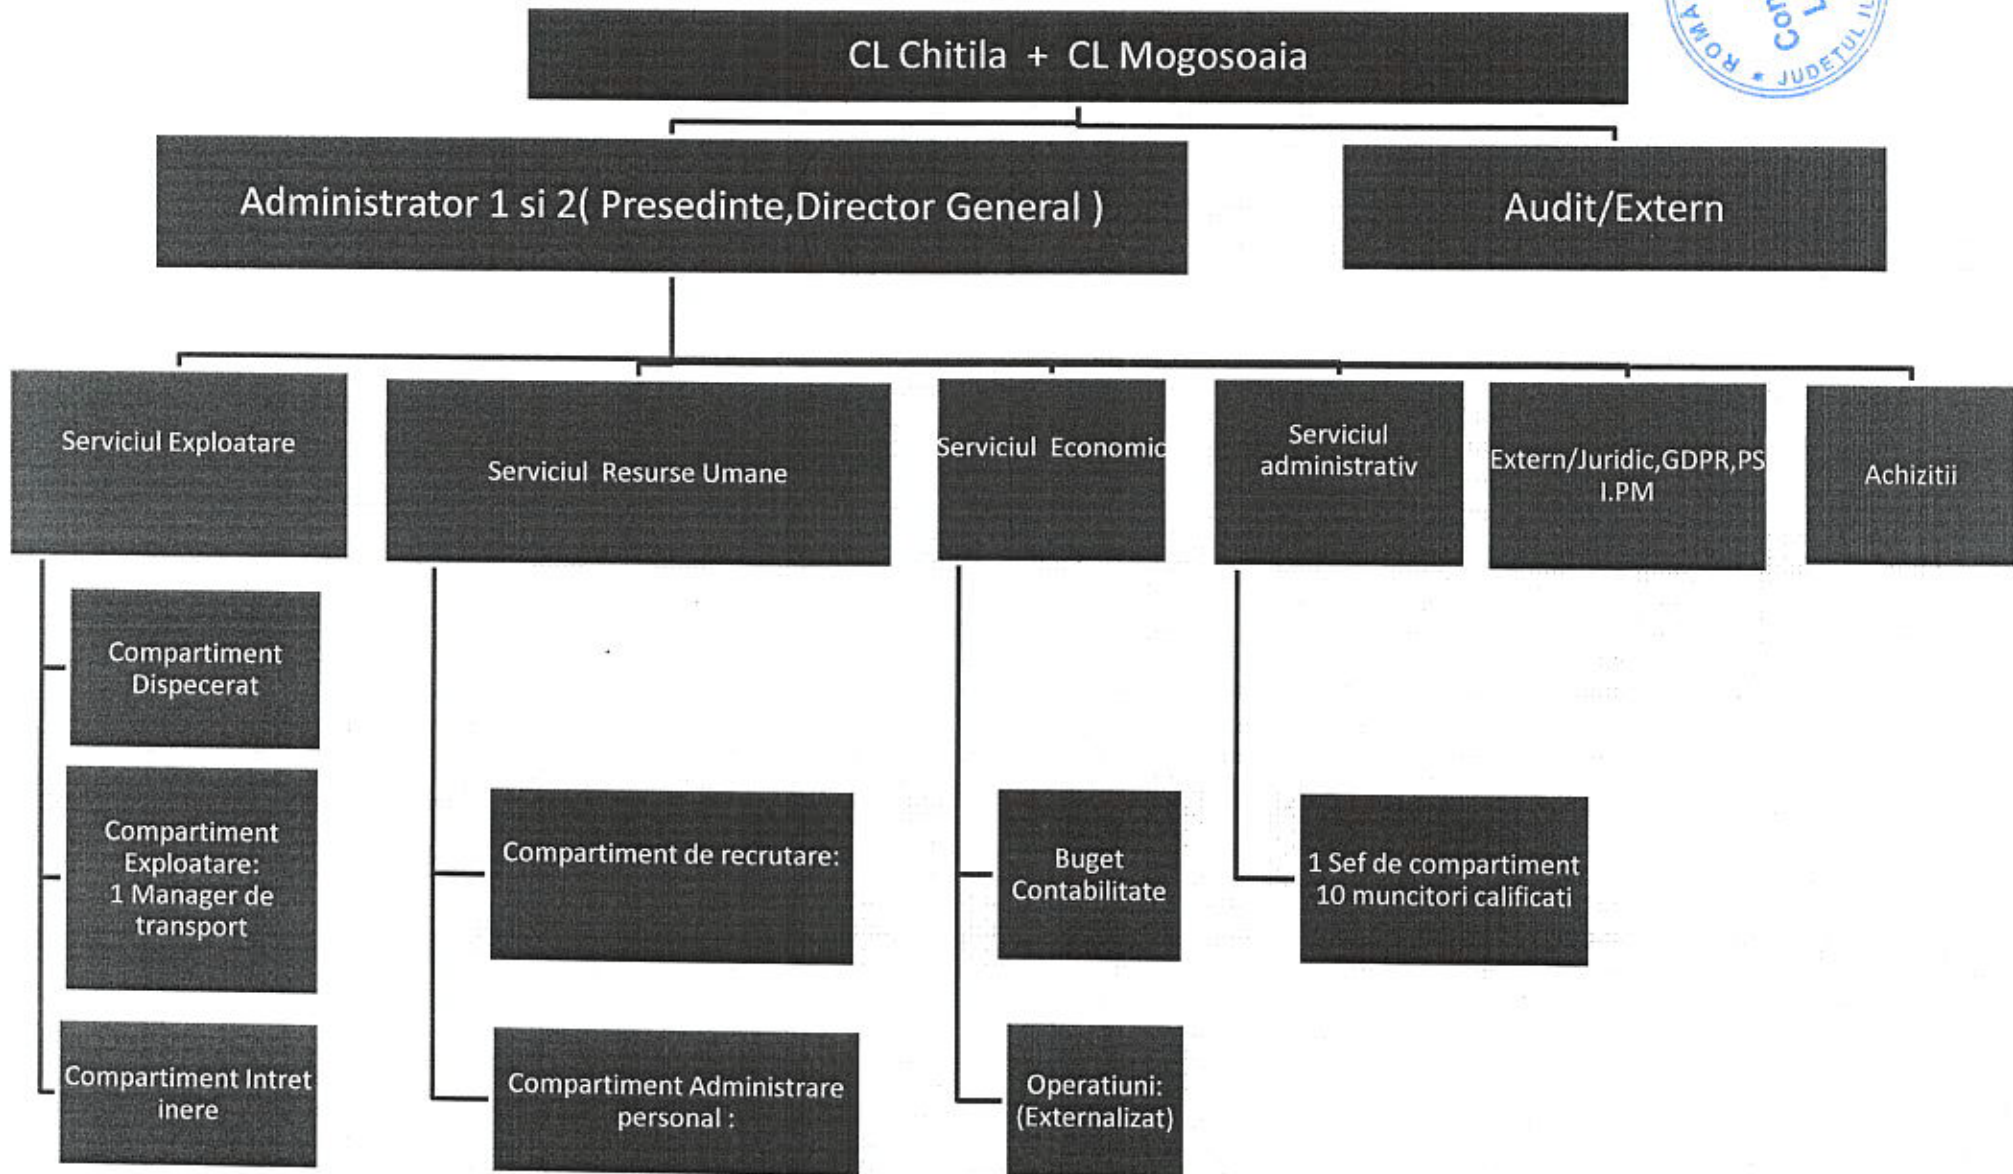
ROMA Co JUDETUL IL

CL Chitila + CL Mogosoaia

Administrator 1 si 2( Presedinte,Director General )

Audit/Extern

Serviciul Exploatare

Serviciul Resurse Umane

Serviciul Economic

Serviciul administrativ

Extern/Juridic,GDPR,PS I.PM

Achizitii

Compartiment Dispecerat

Compartiment Exploatare: 1 Manager de transport

Compartiment Intret inere

Compartiment de recrutare:

Compartiment Administrare personal :

Buget Contabilitate

Operatiuni: (Externalizat)

1 Sef de compartiment 10 muncitori calificati